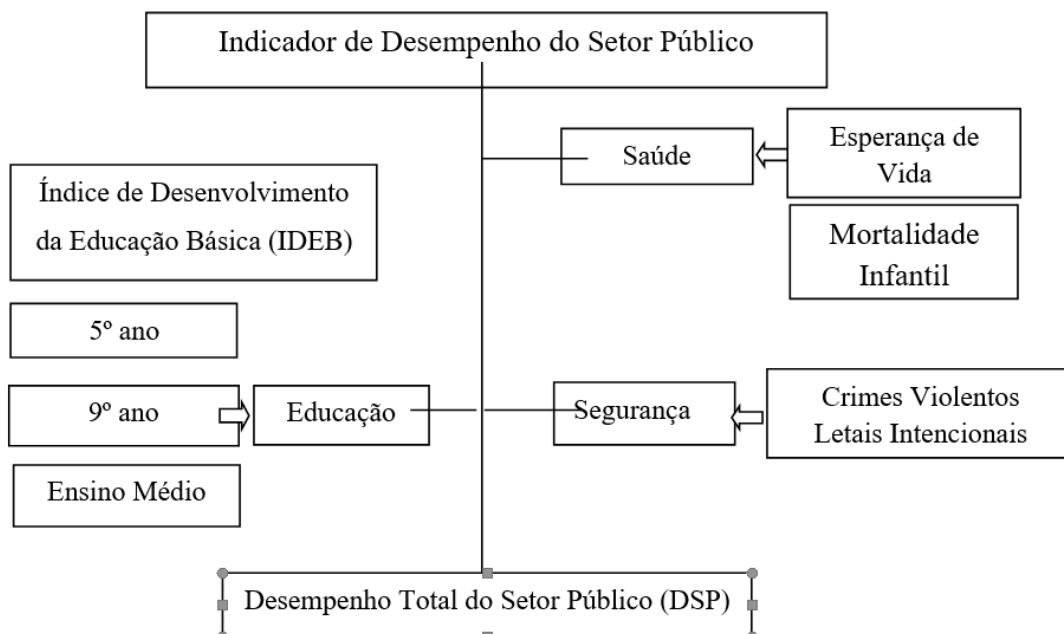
Indicador de Desempenho do Setor Público

Saúde

Esperança de Vida

Mortalidade Infantil

Índice de Desenvolvimento da Educação Básica (IDEB)

5º ano

9º ano

Educação

Segurança

Crimes Violentos Letais Intencionais

Ensino Médio

Desempenho Total do Setor Público (DSP)